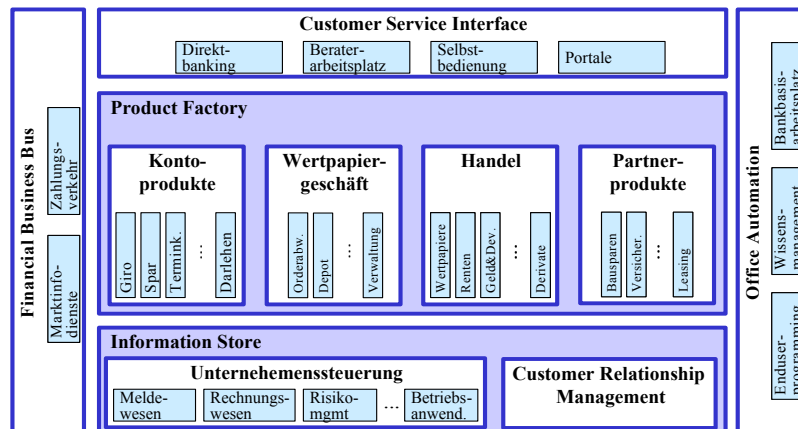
Financial Business Bus

Zahlungsverkehr

Marktinfodienste

Customer Service Interface

Direktbanking

Beraterarbeitsplatz

Selbstbedienung

Portale

Product Factory

Kontoprodukte

Giro

Spar

Termink.

...

Darlehen

Wertpapiergeschäft

Orderabw.

Depot

...

Verwaltung

Handel

Wertpapiere

Renten

Geld&Dev.

...

Derivate

Partnerprodukte

Bausparen

Versicher.

...

Leasing

Information Store

Unternehemenssteuerung

Meldewesen

Rechnungswesen

Risikomgmt

...

Betriebsanwend.

Customer Relationship Management

Office Automation

Bankbasisarbeitsplatz

Wissensmanagement

Enduserprogramming